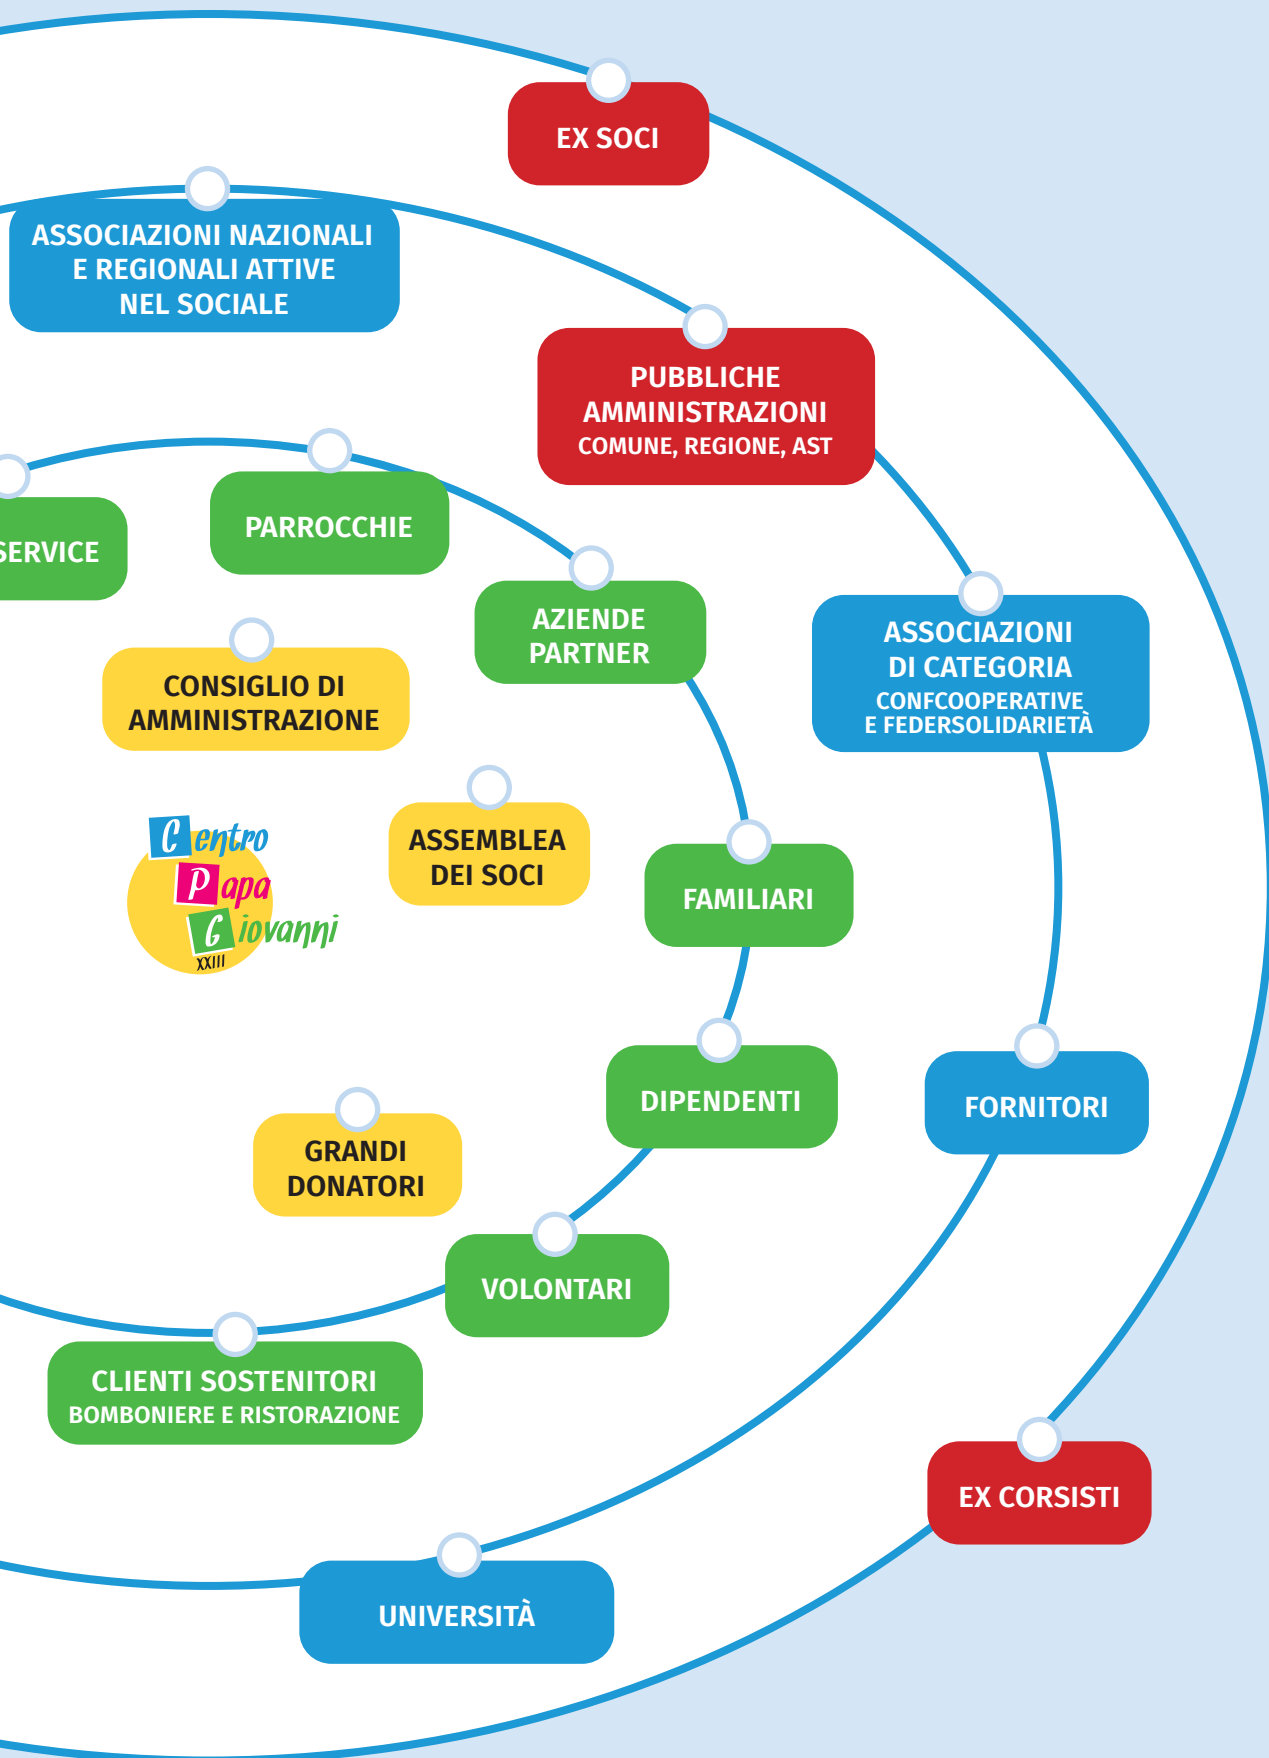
EX SOCI

ASSOCIAZIONI NAZIONALI E REGIONALI ATTIVE NEL SOCIALE

PUBBLICHE AMMINISTRAZIONI
COMUNE, REGIONE, AST

SERVICE

PARROCCHIE

AZIENDE PARTNER

ASSOCIAZIONI DI CATEGORIA
CONFCOOPERATIVE E FEDERSOLIDARIETÀ

CONSIGLIO DI AMMINISTRAZIONE

ASSEMBLEA DEI SOCI

Centro Papa Giovanni XXIII

FAMILIARI

DIPENDENTI

FORNITORI

GRANDI DONATORI

VOLONTARI

CLIENTI SOSTENITORI
BOMBONIERE E RISTORAZIONE

EX CORSISTI

UNIVERSITÀ